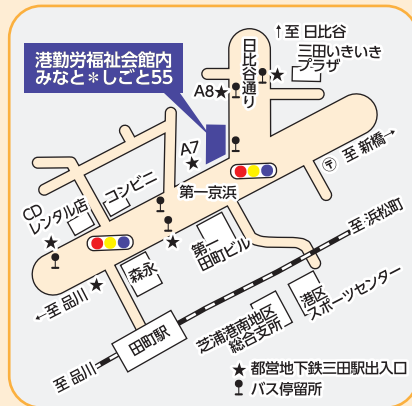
港勤労福祉会館内
みなと＊しごと55

↑至 日比谷

日比谷通り

三田いきいきプラザ

A8

A7

至 新橋

第一京浜

コンビニ

CDレンタル店

至 浜松町

第一田町ビル

森永

至 品川

田町駅

芝浦港南地区総合支所

港区スポーツセンター

至 品川

★ 都営地下鉄三田駅出入口
バス停留所